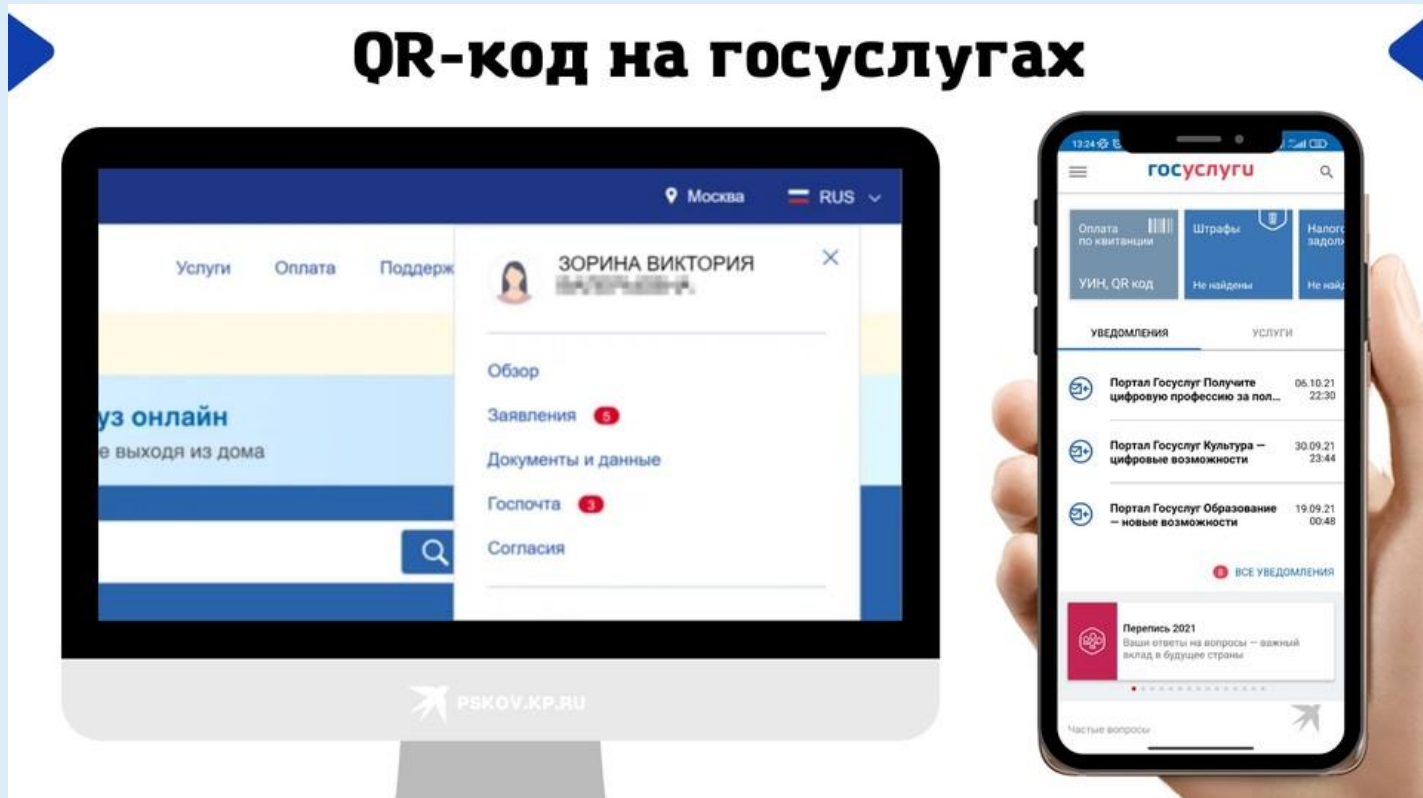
QR-код на госуслугах

Москва RUS

Услуги Оплата Поддерж

уз онлайн
е выходя из дома

ЗОРИНА ВИКТОРИЯ
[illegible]

Обзор
Заявления 5
Документы и данные
Госпочта 3
Согласия

PSKOV.KP.RU

13:24

госуслуги

Оплата по квитанции
УИН, QR код

Штрафы
Не найдены

Налог задол
Не най

УВЕДОМЛЕНИЯ УСЛУГИ

Портал Госуслуг Получите цифровую профессию за пол... 06.10.21 22:30

Портал Госуслуг Культура — цифровые возможности 30.09.21 23:44

Портал Госуслуг Образование — новые возможности 19.09.21 00:48

8 ВСЕ УВЕДОМЛЕНИЯ

Перепись 2021
Ваши ответы на вопросы — важный вклад в будущее страны

Частые вопросы